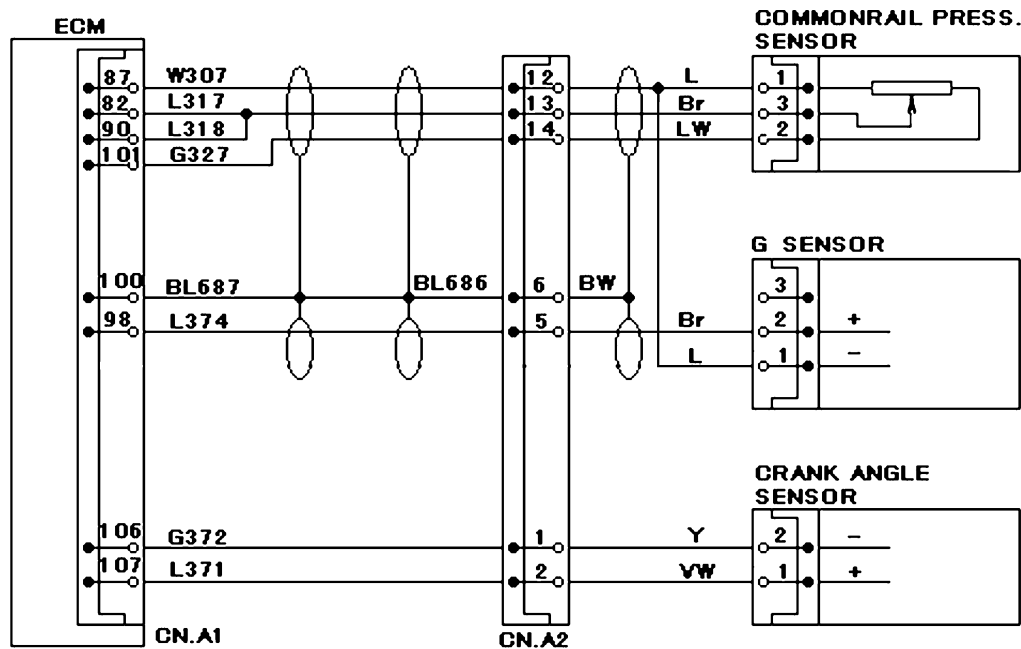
ECM

87 W307
82 L317
90 L318
101 G327

100 BL687
98 L374

106 G372
107 L371

CN.A1

BL686

12
13
14
6
5
1
2

CN.A2

L
Br
LW
BW
Br
L
Y
VW

COMMONRAIL PRESS. SENSOR
1
3
2

G SENSOR
3
2 +
1 −

CRANK ANGLE SENSOR
2 −
1 +